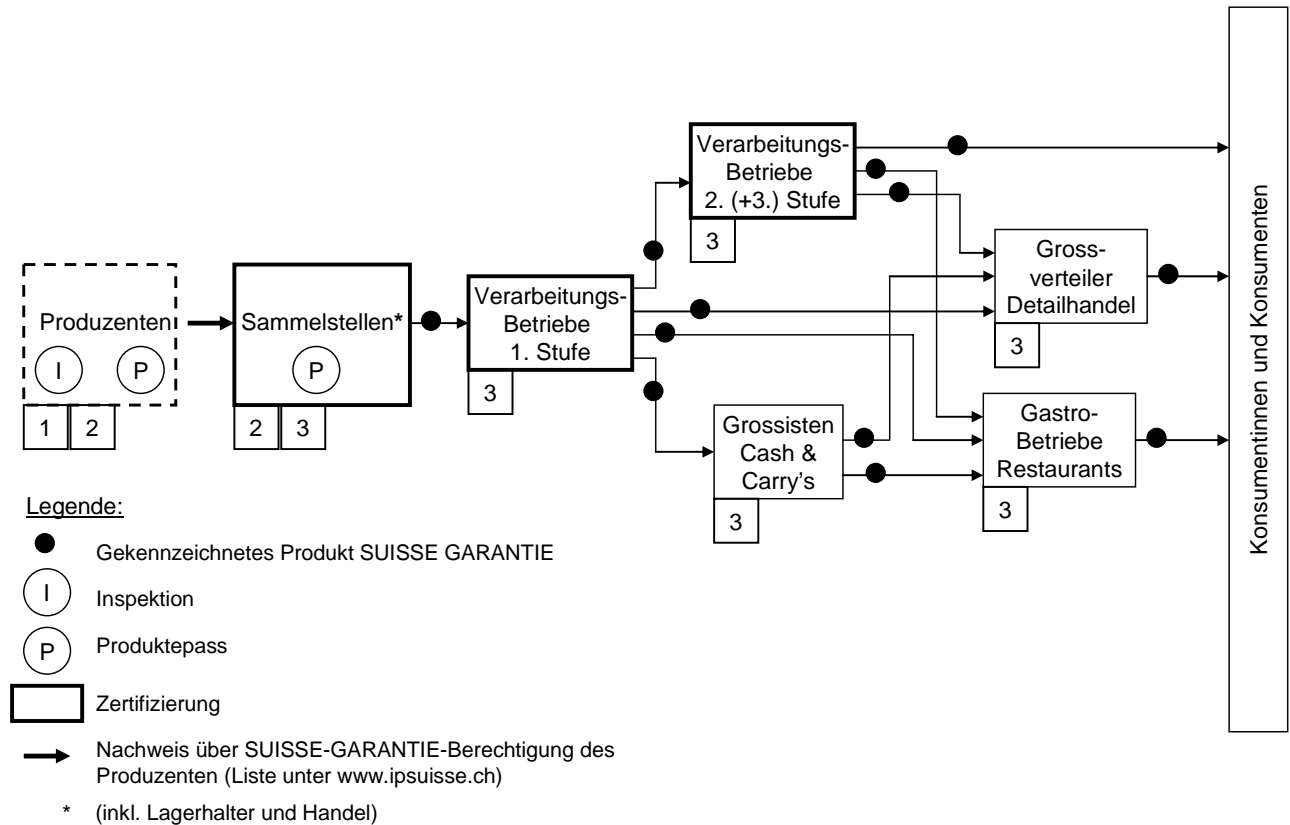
Produzenten

I

P

1

2

Sammelstellen*

P

2

3

Verarbeitungs-Betriebe 1. Stufe

3

Verarbeitungs-Betriebe 2. (+3.) Stufe

3

Grossisten Cash & Carry's

3

Gross-verteiler Detailhandel

3

Gastro-Betriebe Restaurants

3

Konsumentinnen und Konsumenten

Legende:

Gekennzeichnetes Produkt SUISSE GARANTIE

I Inspektion

P Produktepass

Zertifizierung

Nachweis über SUISSE-GARANTIE-Berechtigung des Produzenten (Liste unter www.ipsuisse.ch)

* (inkl. Lagerhalter und Handel)